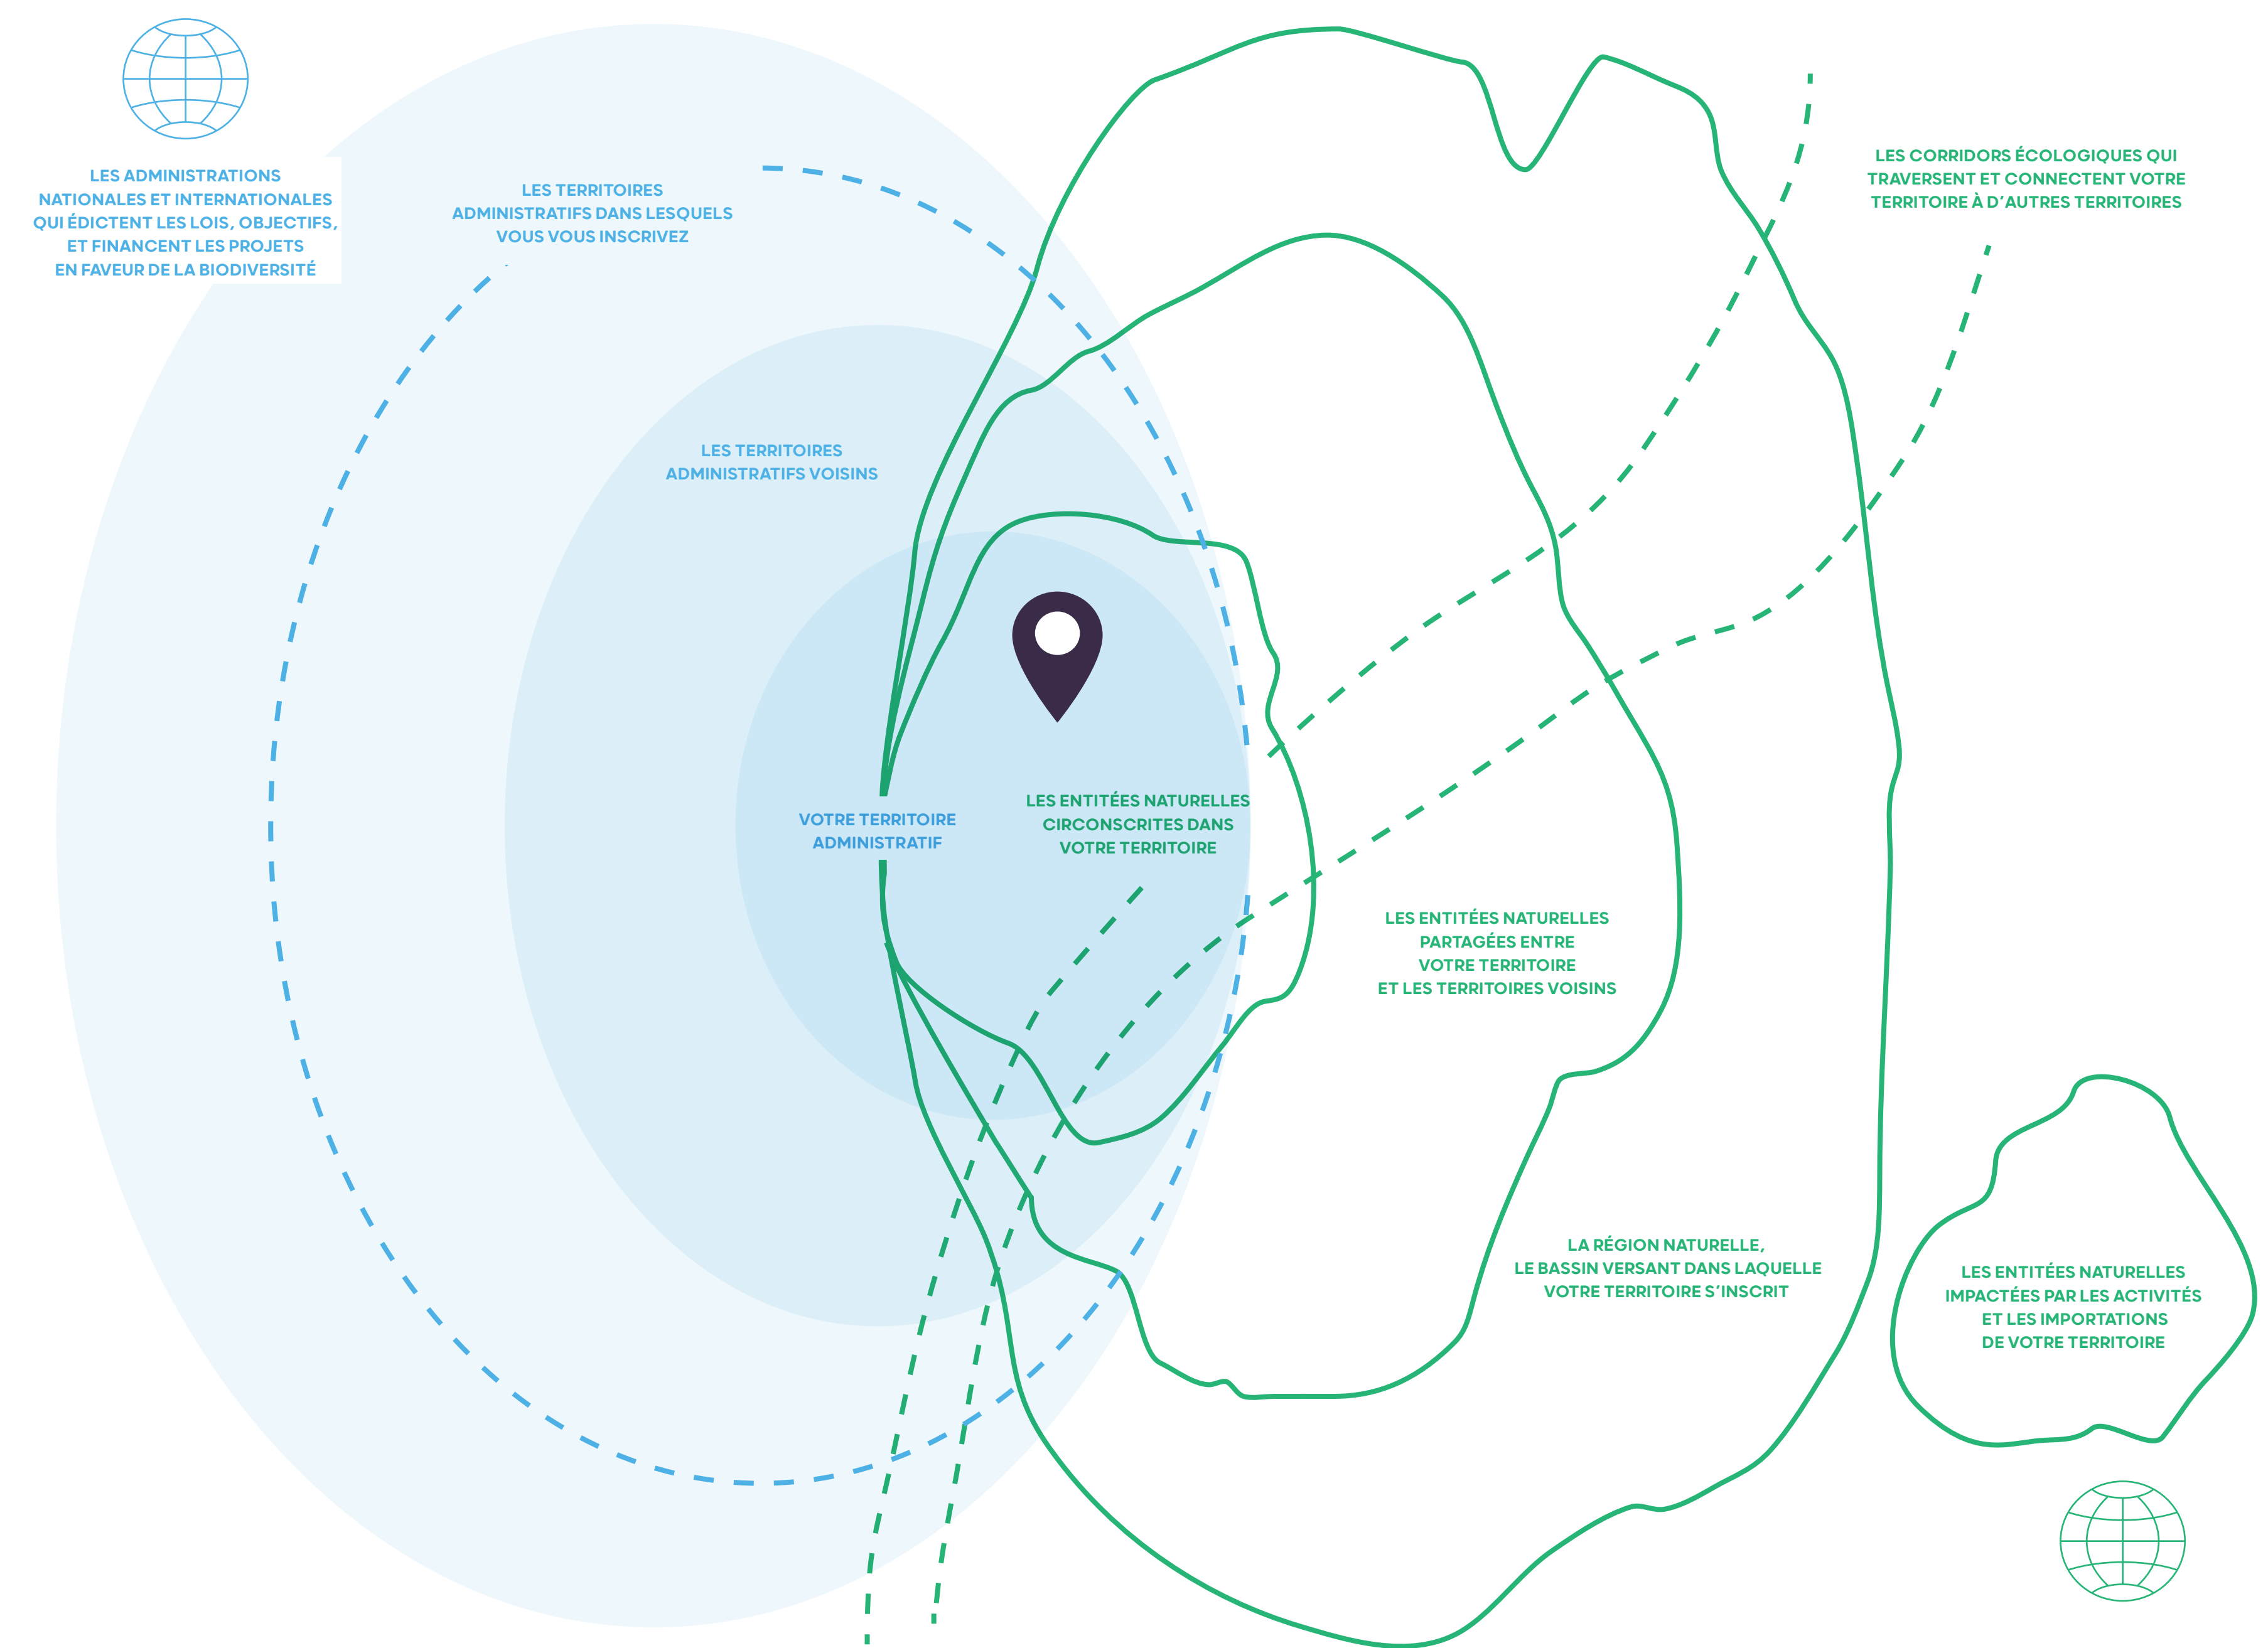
LES ADMINISTRATIONS NATIONALES ET INTERNATIONALES QUI ÉDICTENT LES LOIS, OBJECTIFS, ET FINANCENT LES PROJETS EN FAVEUR DE LA BIODIVERSITÉ

LES TERRITOIRES ADMINISTRATIFS DANS LESQUELS VOUS VOUS INSCRIVEZ

LES CORRIDORS ÉCOLOGIQUES QUI TRAVERSENT ET CONNECTENT VOTRE TERRITOIRE À D'AUTRES TERRITOIRES

LES TERRITOIRES ADMINISTRATIFS VOISINS

VOTRE TERRITOIRE ADMINISTRATIF

LES ENTITÉES NATURELLES CIRCONSCRITES DANS VOTRE TERRITOIRE

LES ENTITÉES NATURELLES PARTAGÉES ENTRE VOTRE TERRITOIRE ET LES TERRITOIRES VOISINS

LA RÉGION NATURELLE, LE BASSIN VERSANT DANS LAQUELLE VOTRE TERRITOIRE S'INSCRIT

LES ENTITÉES NATURELLES IMPACTÉES PAR LES ACTIVITÉS ET LES IMPORTATIONS DE VOTRE TERRITOIRE